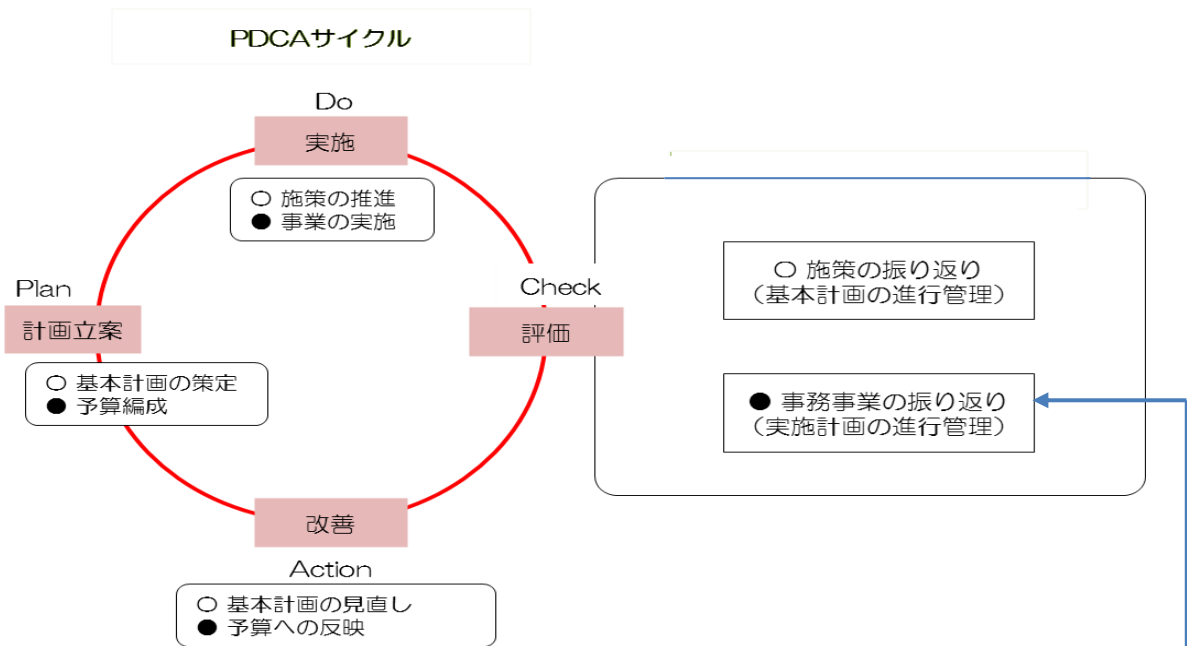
PDCAサイクル

Do
実施
○ 施策の推進
● 事業の実施

Plan
計画立案
○ 基本計画の策定
● 予算編成

Check
評価

○ 施策の振り返り
（基本計画の進行管理）

● 事務事業の振り返り
（実施計画の進行管理）

改善
Action
○ 基本計画の見直し
● 予算への反映